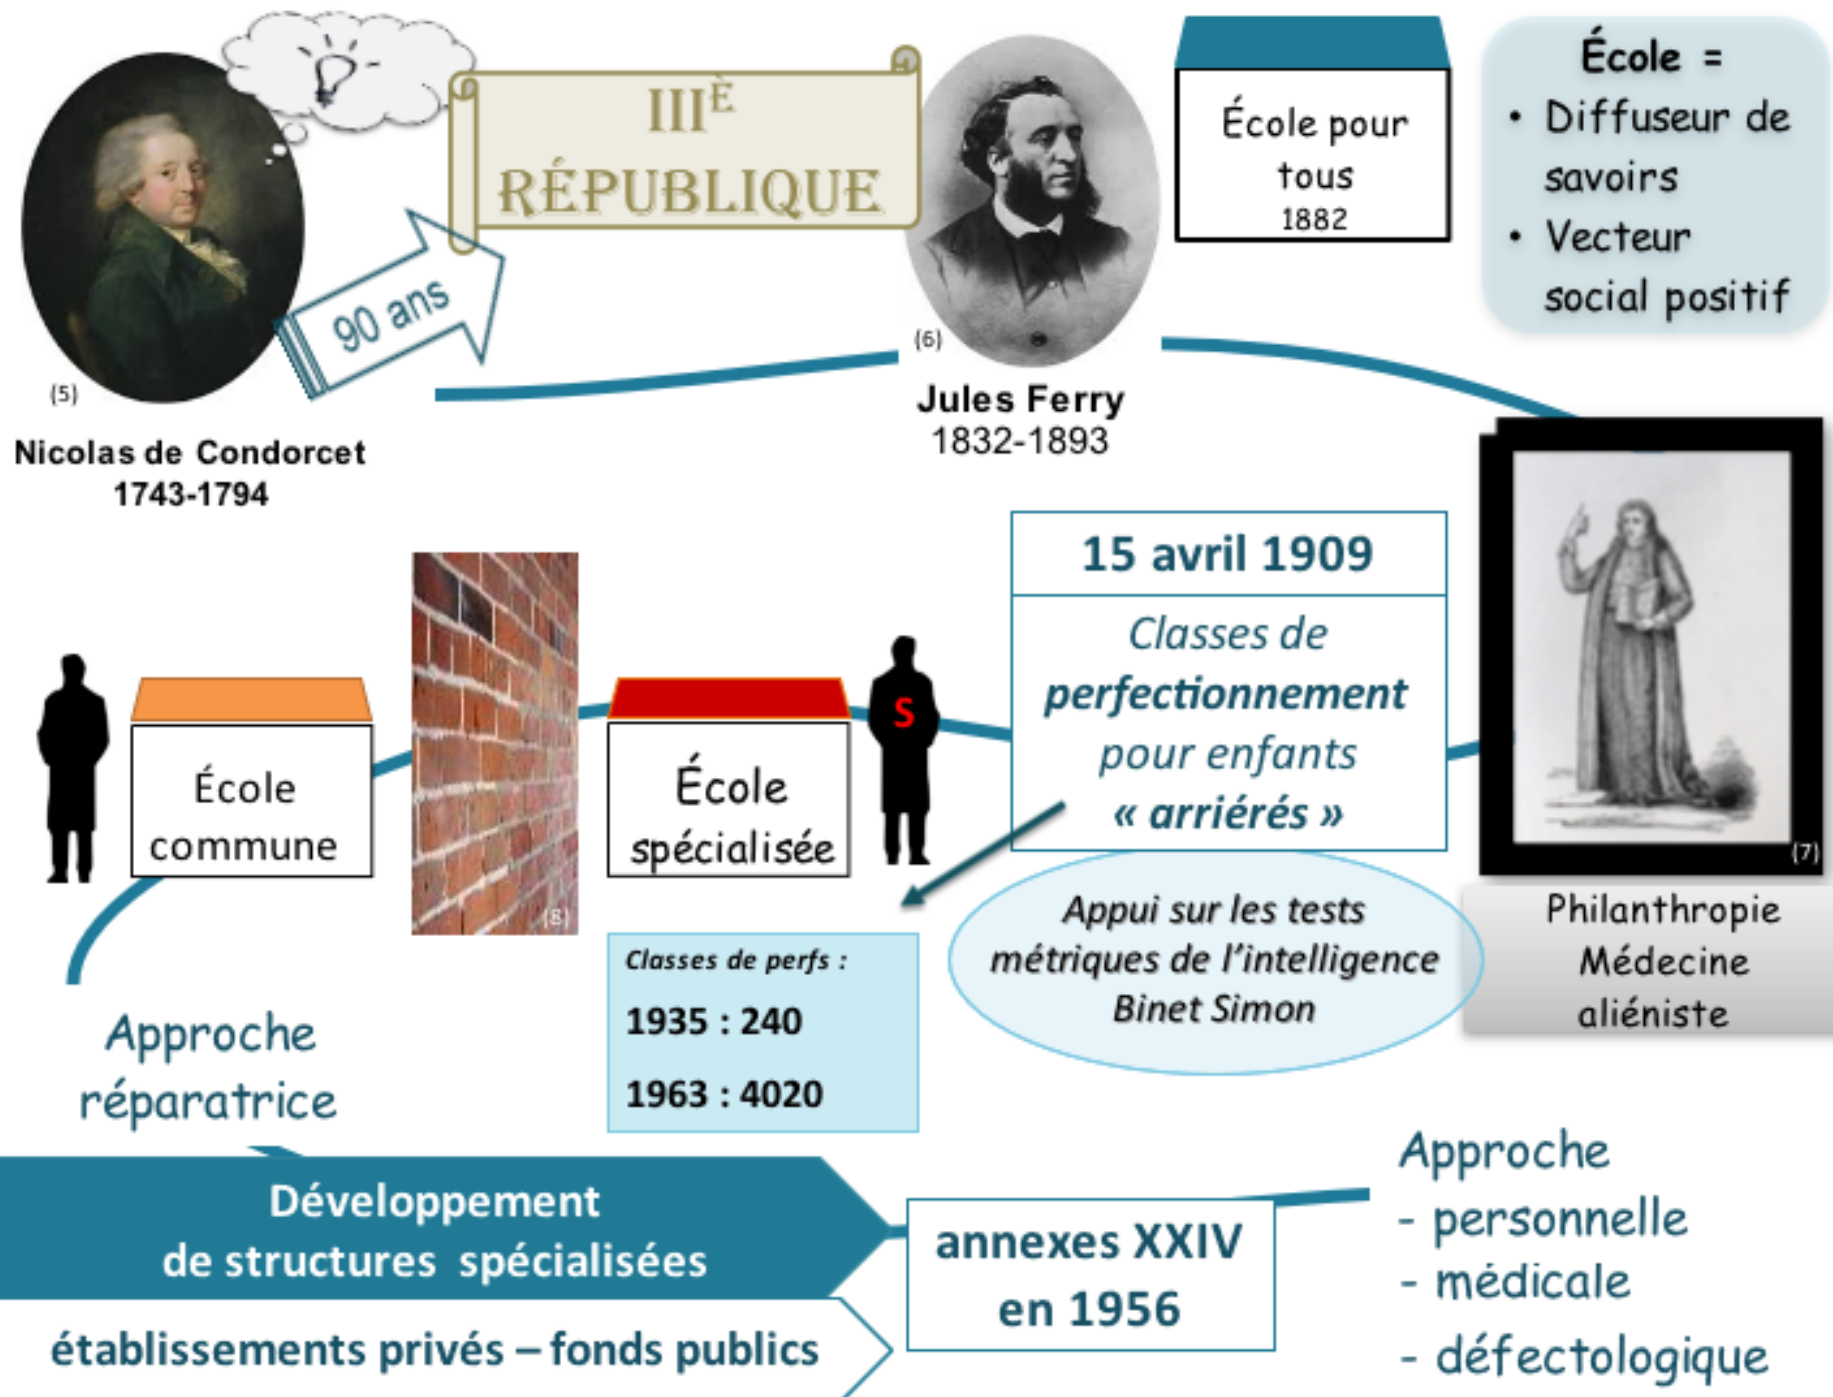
IIIÈ RÉPUBLIQUE

90 ans

(5)

Nicolas de Condorcet
1743-1794

(6)

Jules Ferry
1832-1893

École pour tous
1882

École =
• Diffuseur de savoirs
• Vecteur social positif

15 avril 1909

*Classes de **perfectionnement** pour enfants **« arriérés »***

École commune

(8)

École spécialisée

S

(7)

*Appui sur les tests métriques de l'intelligence Binet Simon*

Philanthropie
Médecine aliéniste

*Classes de perfs :*
**1935 : 240**
**1963 : 4020**

Approche réparatrice

Développement de structures spécialisées

établissements privés – fonds publics

annexes XXIV en 1956

Approche
- personnelle
- médicale
- défectologique